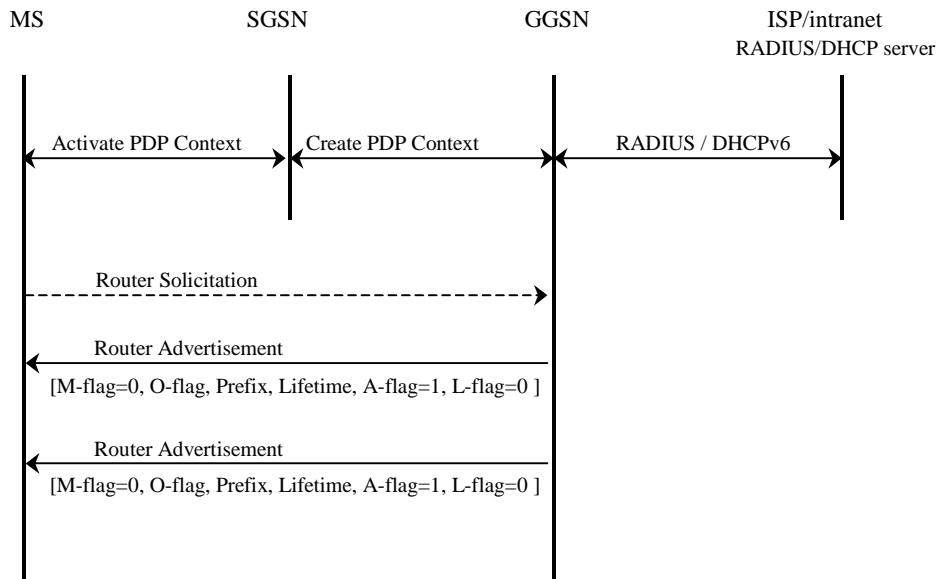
MS

SGSN

GGSN

ISP/intranet
RADIUS/DHCP server

Activate PDP Context

Create PDP Context

RADIUS / DHCPv6

Router Solicitation

Router Advertisement

[M-flag=0, O-flag, Prefix, Lifetime, A-flag=1, L-flag=0 ]

Router Advertisement

[M-flag=0, O-flag, Prefix, Lifetime, A-flag=1, L-flag=0 ]